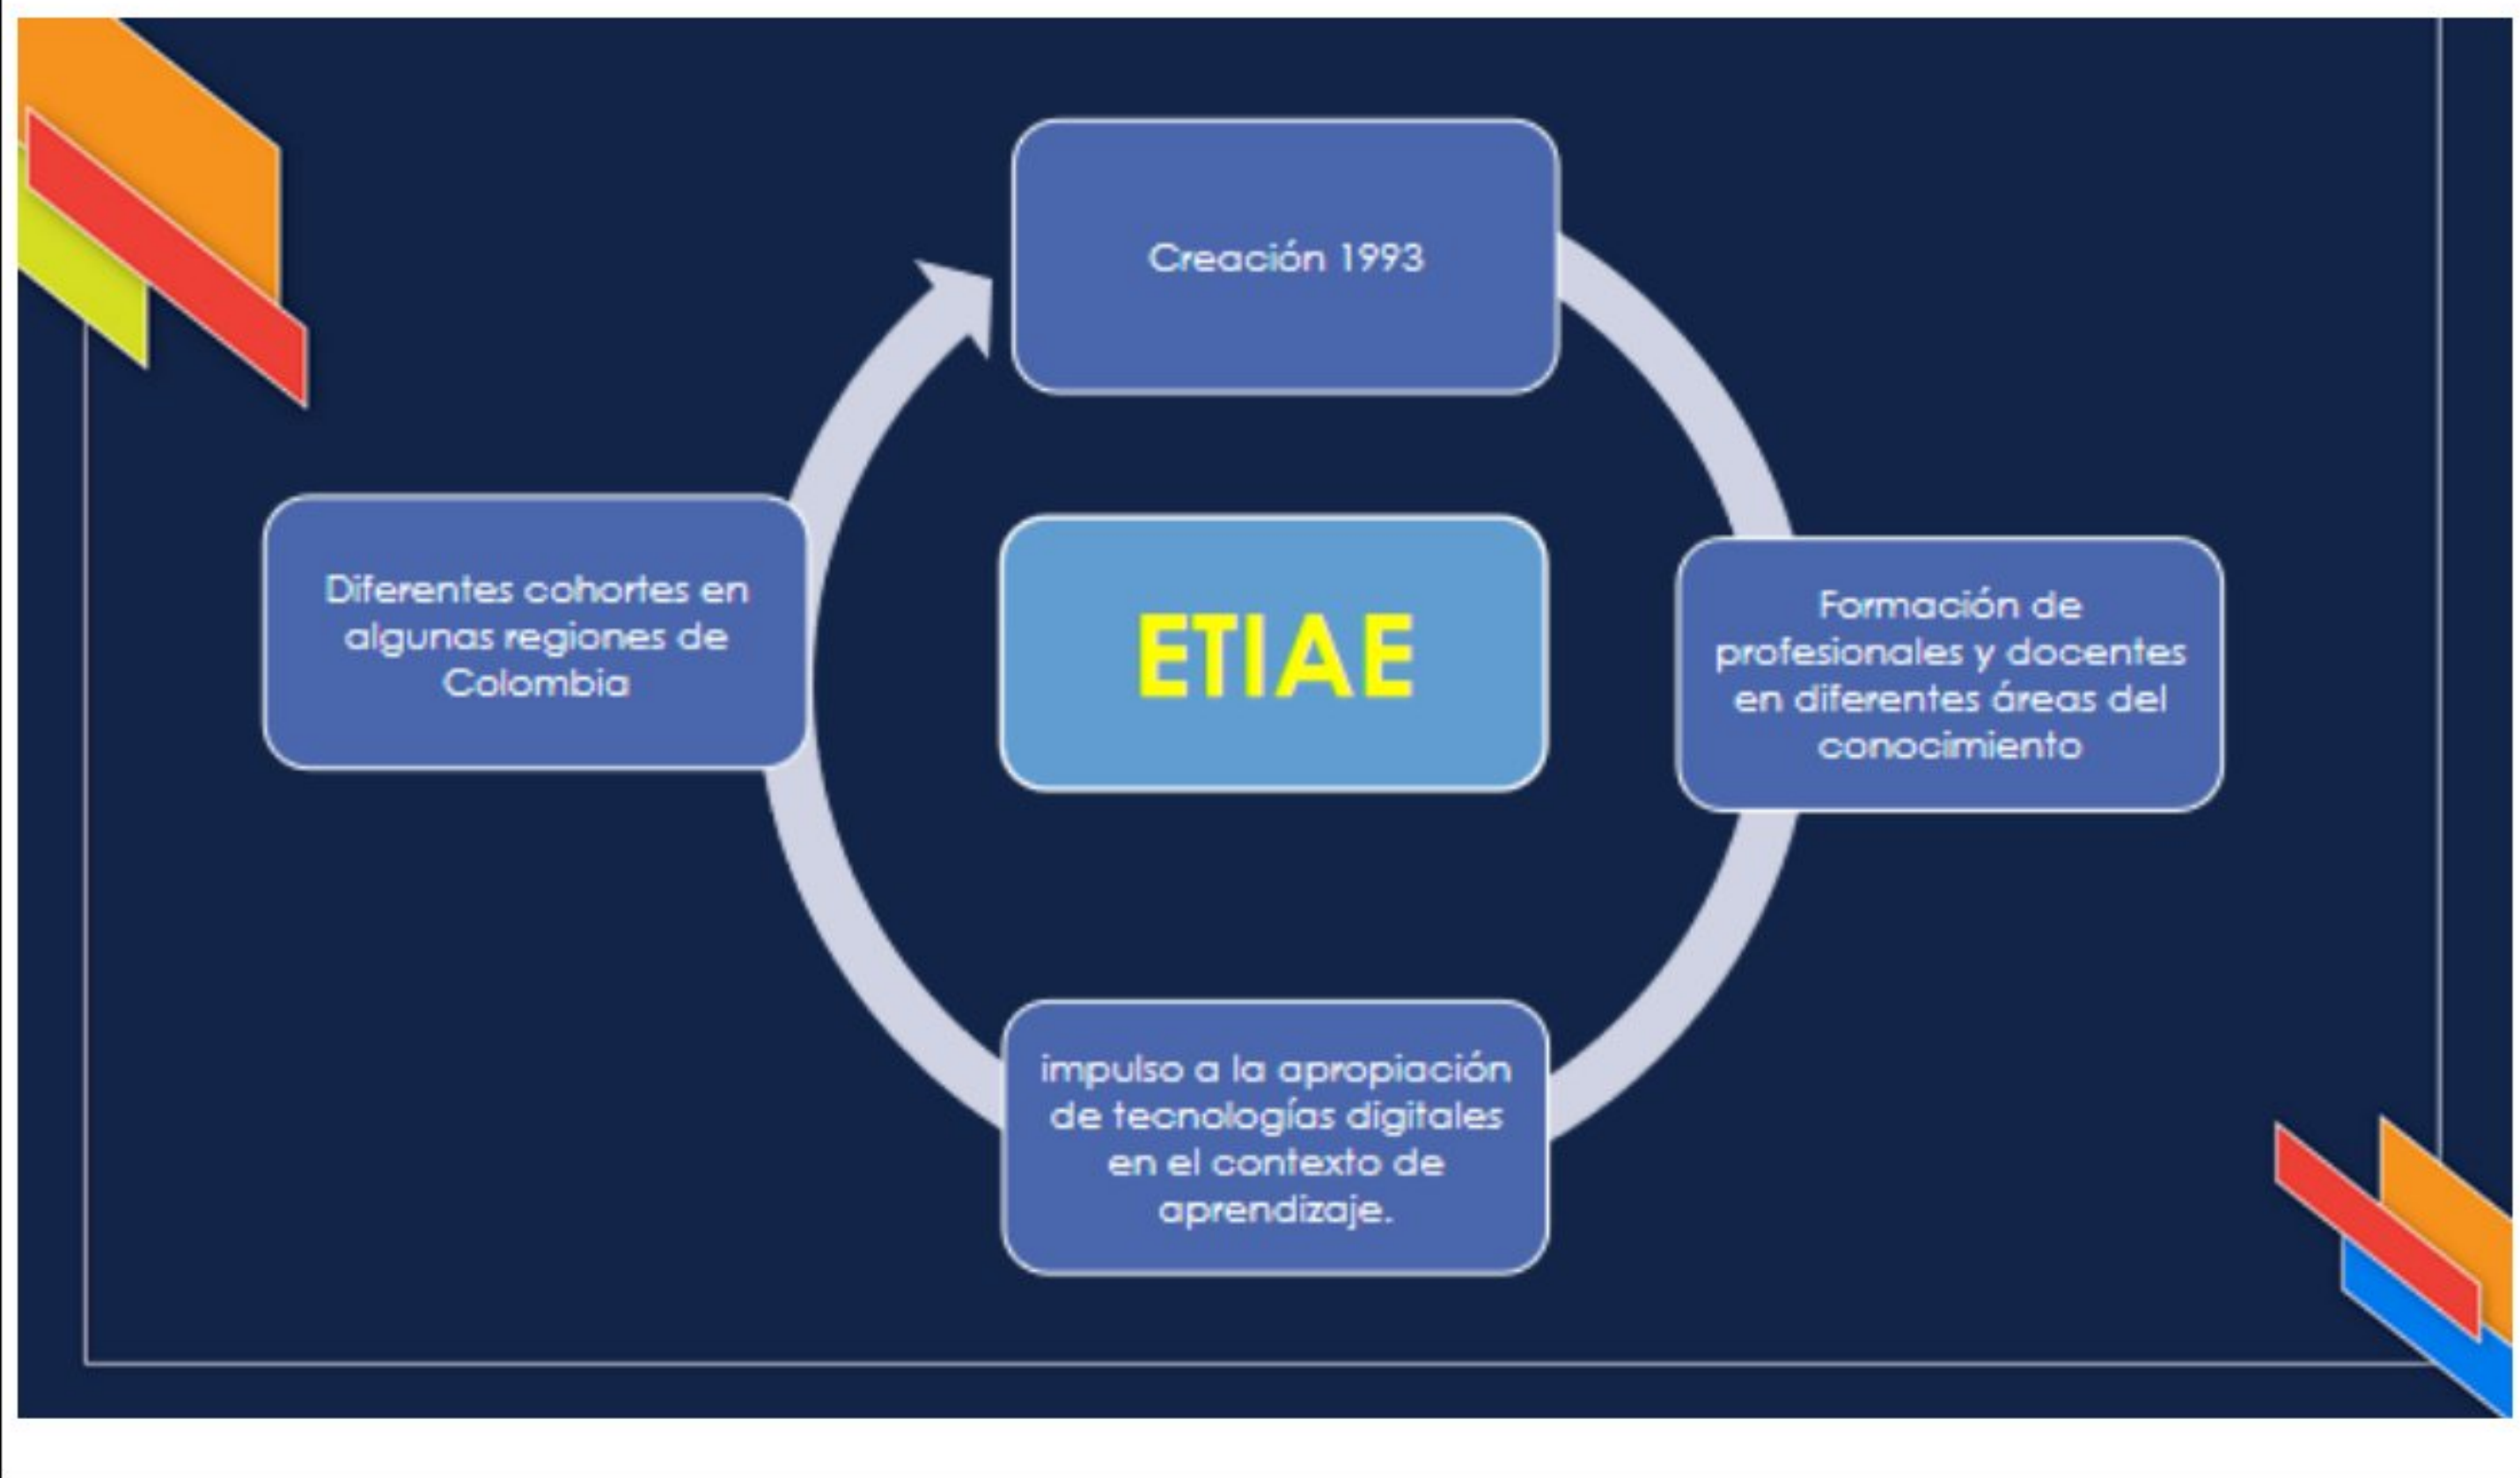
ETIAE

Creación 1993

Formación de profesionales y docentes en diferentes áreas del conocimiento

impulso a la apropiación de tecnologías digitales en el contexto de aprendizaje.

Diferentes cohortes en algunas regiones de Colombia